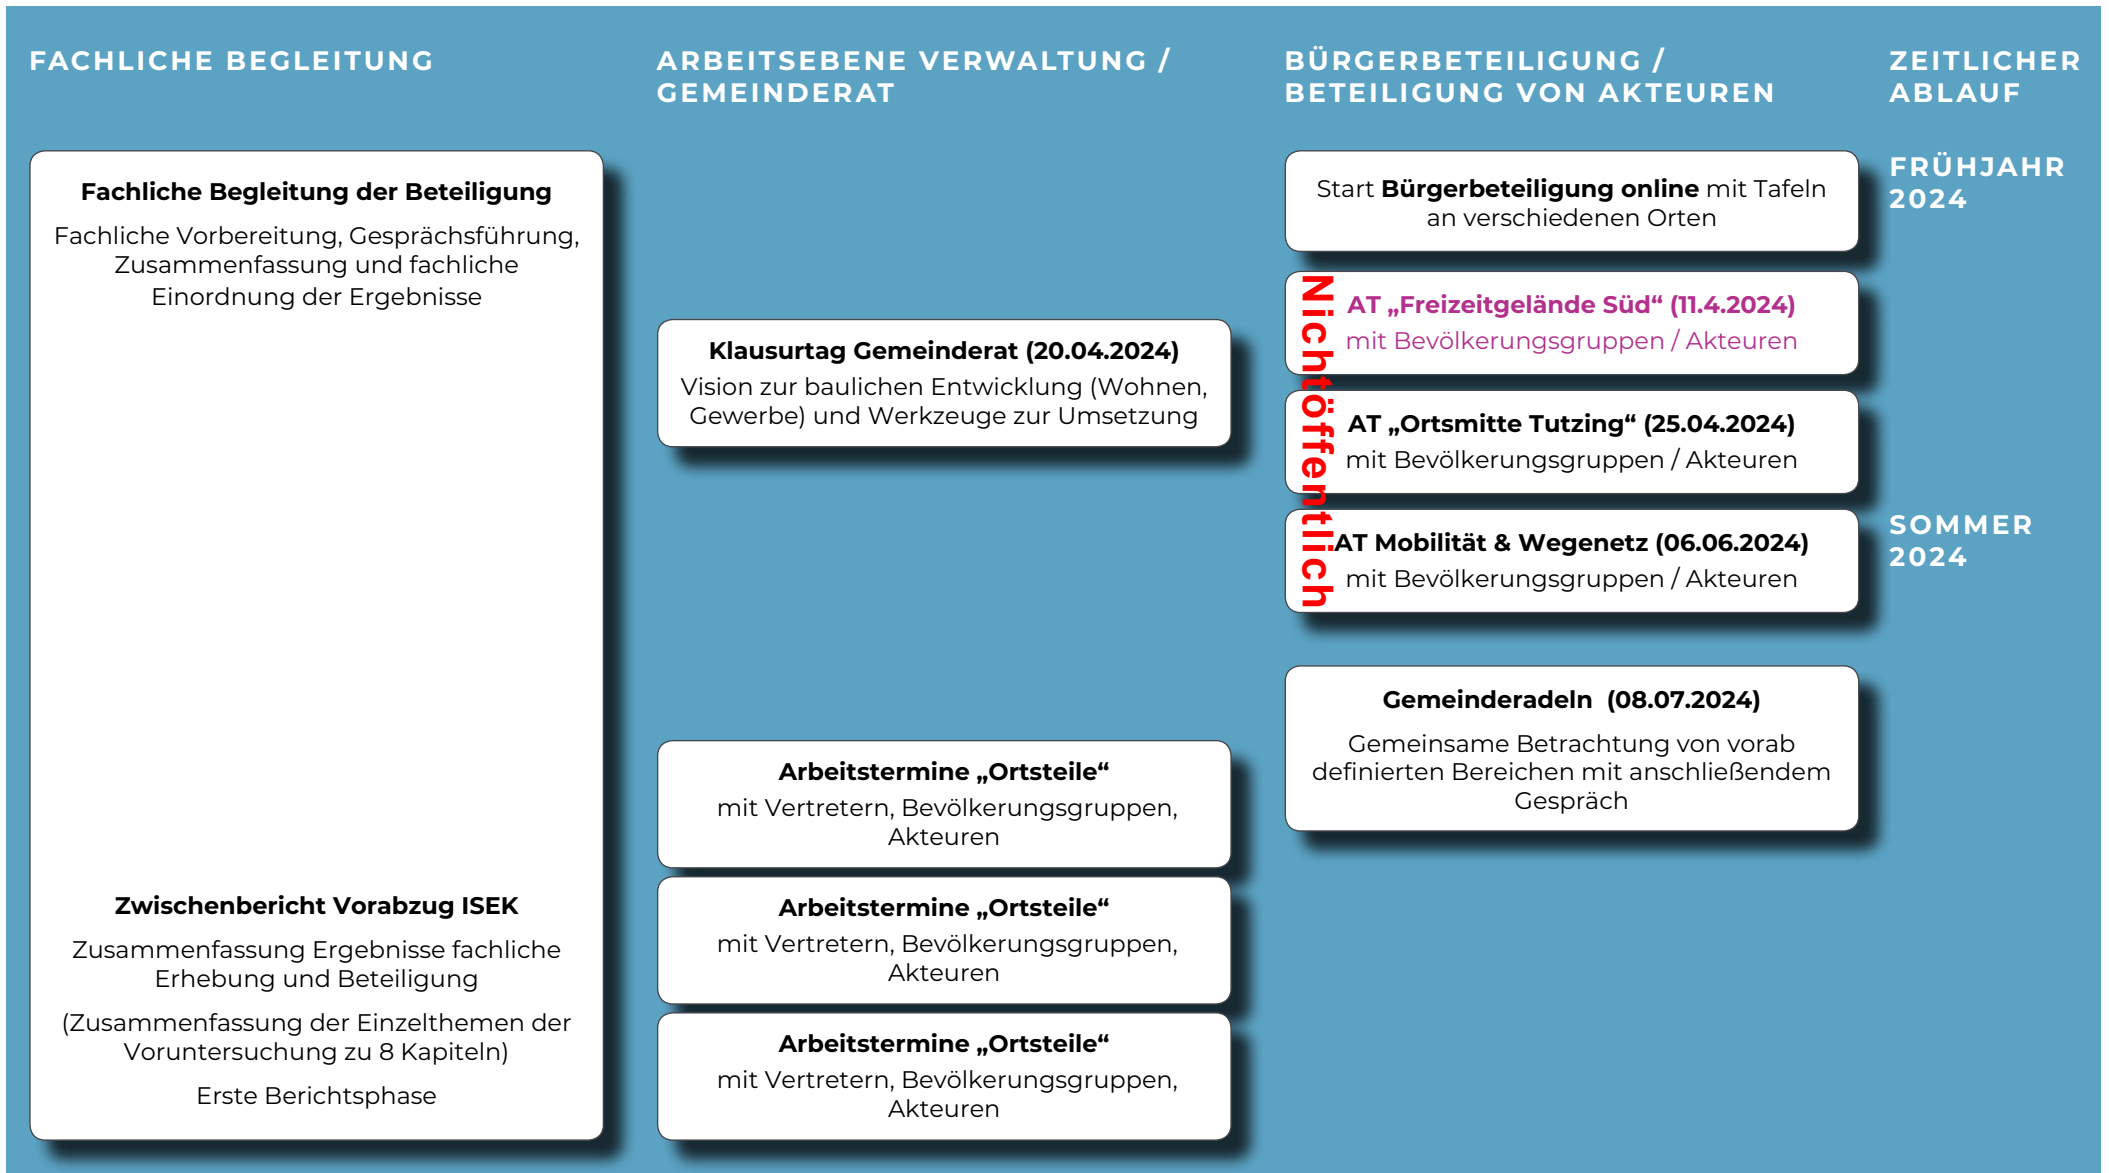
FACHLICHE BEGLEITUNG

ARBEITSEBENE VERWALTUNG / GEMEINDERAT

BÜRGERBETEILIGUNG / BETEILIGUNG VON AKTEUREN

ZEITLICHER ABLAUF

Fachliche Begleitung der Beteiligung

Fachliche Vorbereitung, Gesprächsführung, Zusammenfassung und fachliche Einordnung der Ergebnisse

Start Bürgerbeteiligung online mit Tafeln an verschiedenen Orten

FRÜHJAHR 2024

Nichtöffentlich

AT „Freizeitgelände Süd“ (11.4.2024)
mit Bevölkerungsgruppen / Akteuren

Klausurtag Gemeinderat (20.04.2024)
Vision zur baulichen Entwicklung (Wohnen, Gewerbe) und Werkzeuge zur Umsetzung

AT „Ortsmitte Tutzing“ (25.04.2024)
mit Bevölkerungsgruppen / Akteuren

AT Mobilität & Wegenetz (06.06.2024)
mit Bevölkerungsgruppen / Akteuren

SOMMER 2024

Gemeinderadeln (08.07.2024)

Gemeinsame Betrachtung von vorab definierten Bereichen mit anschließendem Gespräch

Arbeitstermine „Ortsteile“
mit Vertretern, Bevölkerungsgruppen, Akteuren

Zwischenbericht Vorabzug ISEK

Zusammenfassung Ergebnisse fachliche Erhebung und Beteiligung

(Zusammenfassung der Einzelthemen der Voruntersuchung zu 8 Kapiteln)

Erste Berichtsphase

Arbeitstermine „Ortsteile“
mit Vertretern, Bevölkerungsgruppen, Akteuren

Arbeitstermine „Ortsteile“
mit Vertretern, Bevölkerungsgruppen, Akteuren